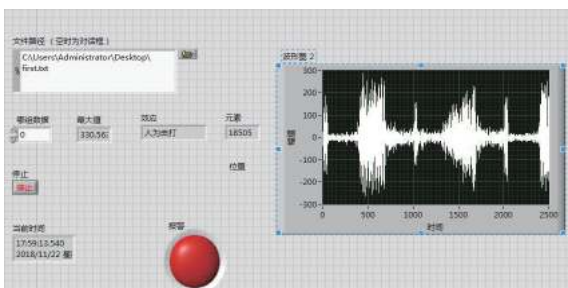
文件路径（空时为对话框）
C:\Users\Administrator\Desktop\first.txt

零能数据
0

最大值
330.56

效应
人为击打

元素
18505

位置

停止
停止

当前时间
17:59:13.540
2018/11/22 星

报警

波形图 2
300
200
100
0
-100
-200
-300
0
500
1000
1500
2000
2500
时间
幅值